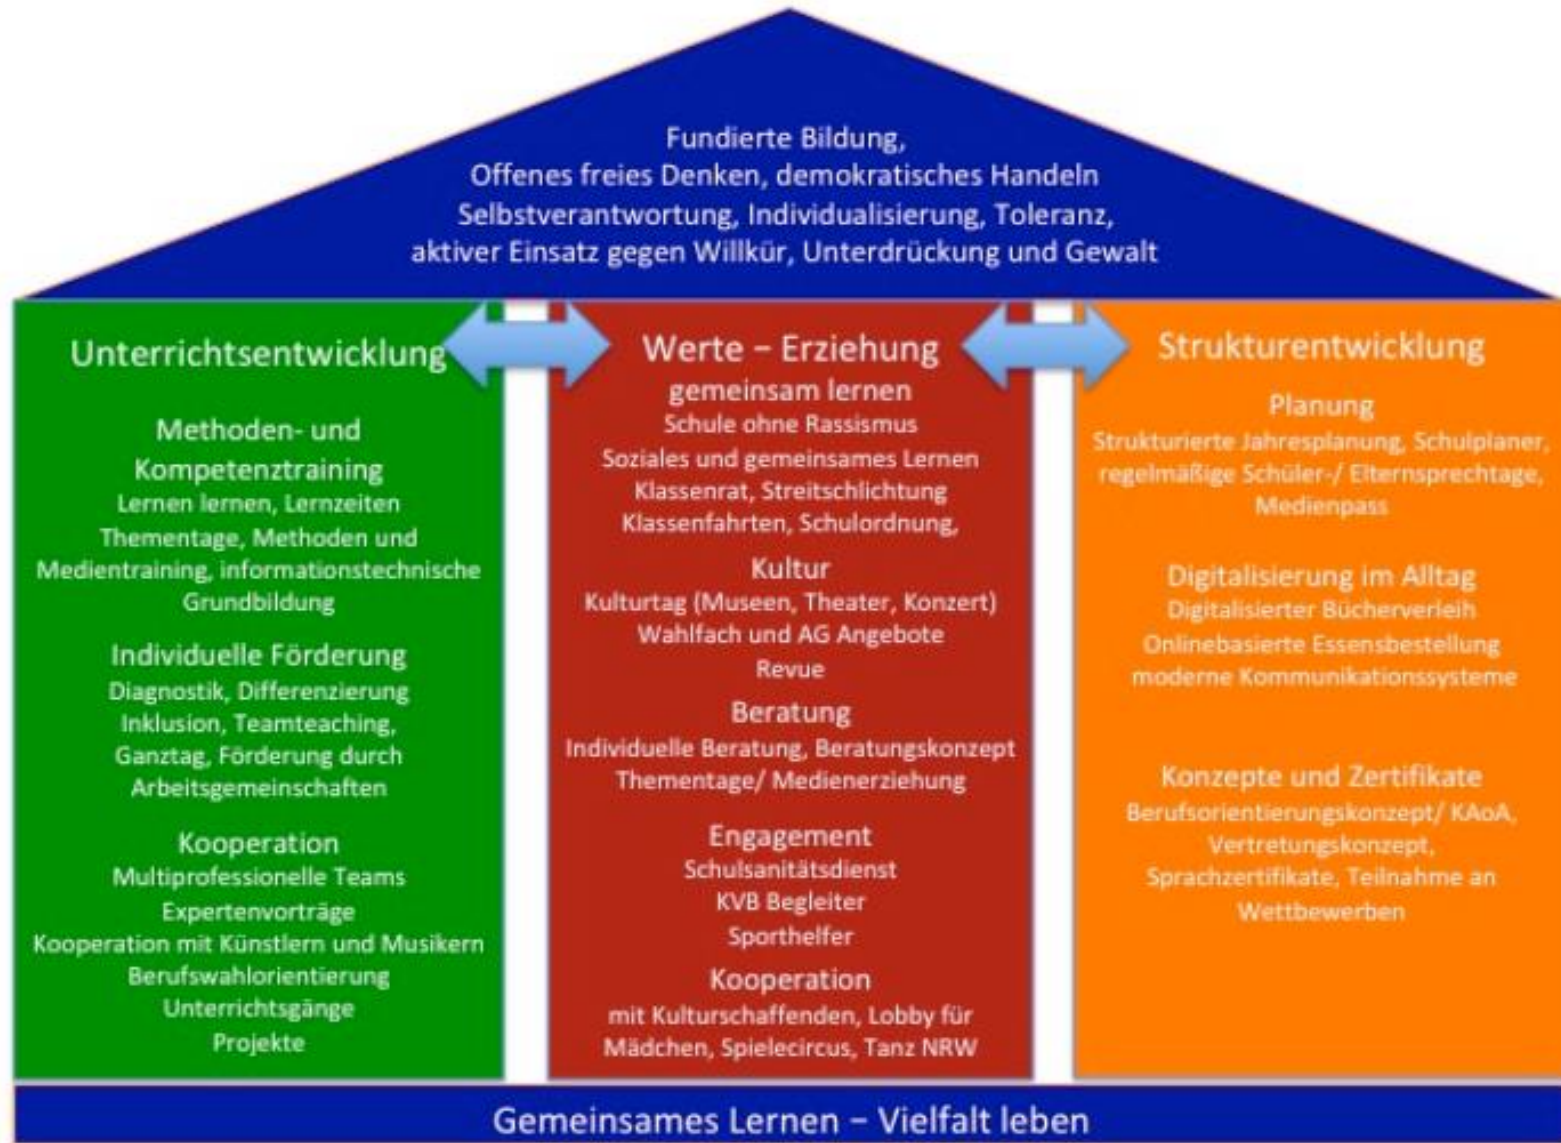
Fundierte Bildung,
Offenes freies Denken, demokratisches Handeln
Selbstverantwortung, Individualisierung, Toleranz,
aktiver Einsatz gegen Willkür, Unterdrückung und Gewalt

Unterrichtsentwicklung

Methoden- und Kompetenztraining
Lernen lernen, Lernzeiten Thementage, Methoden und Medientraining, informationstechnische Grundbildung

Individuelle Förderung
Diagnostik, Differenzierung Inklusion, Teamteaching, Ganztag, Förderung durch Arbeitsgemeinschaften

Kooperation
Multiprofessionelle Teams
Expertenvorträge
Kooperation mit Künstlern und Musikern
Berufswahlorientierung
Unterrichtsgänge
Projekte

Werte – Erziehung
gemeinsam lernen
Schule ohne Rassismus
Soziales und gemeinsames Lernen
Klassenrat, Streitschlichtung
Klassenfahrten, Schulordnung,

Kultur
Kulturtag (Museen, Theater, Konzert)
Wahlfach und AG Angebote
Revue

Beratung
Individuelle Beratung, Beratungskonzept
Thementage/ Medienerziehung

Engagement
Schulsanitätsdienst
KVB Begleiter
Sporthelfer

Kooperation
mit Kulturschaffenden, Lobby für Mädchen, Spielecircus, Tanz NRW

Strukturentwicklung

Planung
Strukturierte Jahresplanung, Schulplaner, regelmäßige Schüler-/ Elternsprechtage, Medienpass

Digitalisierung im Alltag
Digitalisierter Bücherverleih
Onlinebasierte Essensbestellung
moderne Kommunikationssysteme

Konzepte und Zertifikate
Berufsorientierungskonzept/ KAoA, Vertretungskonzept, Sprachzertifikate, Teilnahme an Wettbewerben

Gemeinsames Lernen – Vielfalt leben